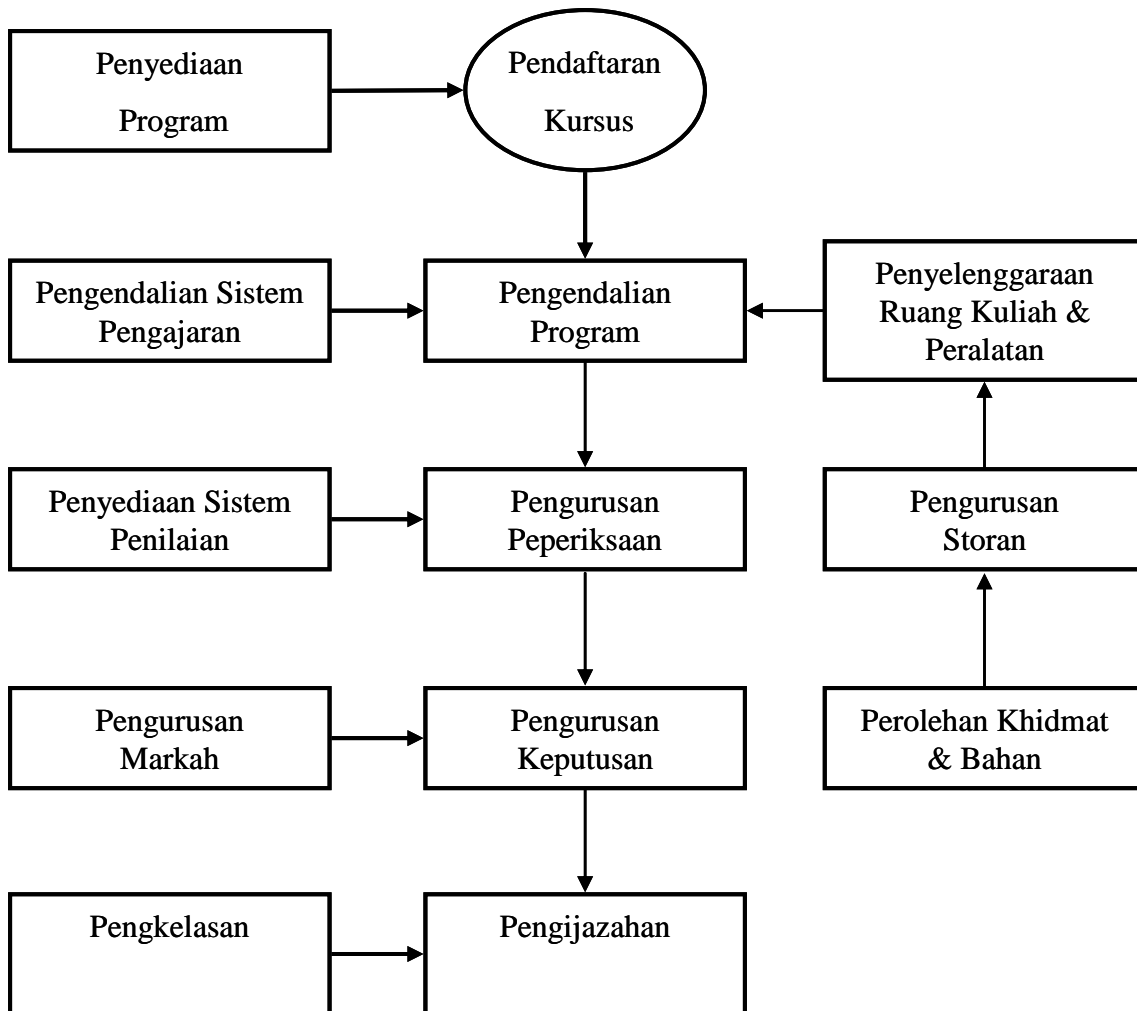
Penyediaan Program

Pendaftaran Kursus

Pengendalian Sistem Pengajaran

Pengendalian Program

Penyelenggaraan Ruang Kuliah & Peralatan

Penyediaan Sistem Penilaian

Pengurusan Peperiksaan

Pengurusan Storan

Pengurusan Markah

Pengurusan Keputusan

Perolehan Khidmat & Bahan

Pengkelasan

Pengijazahan